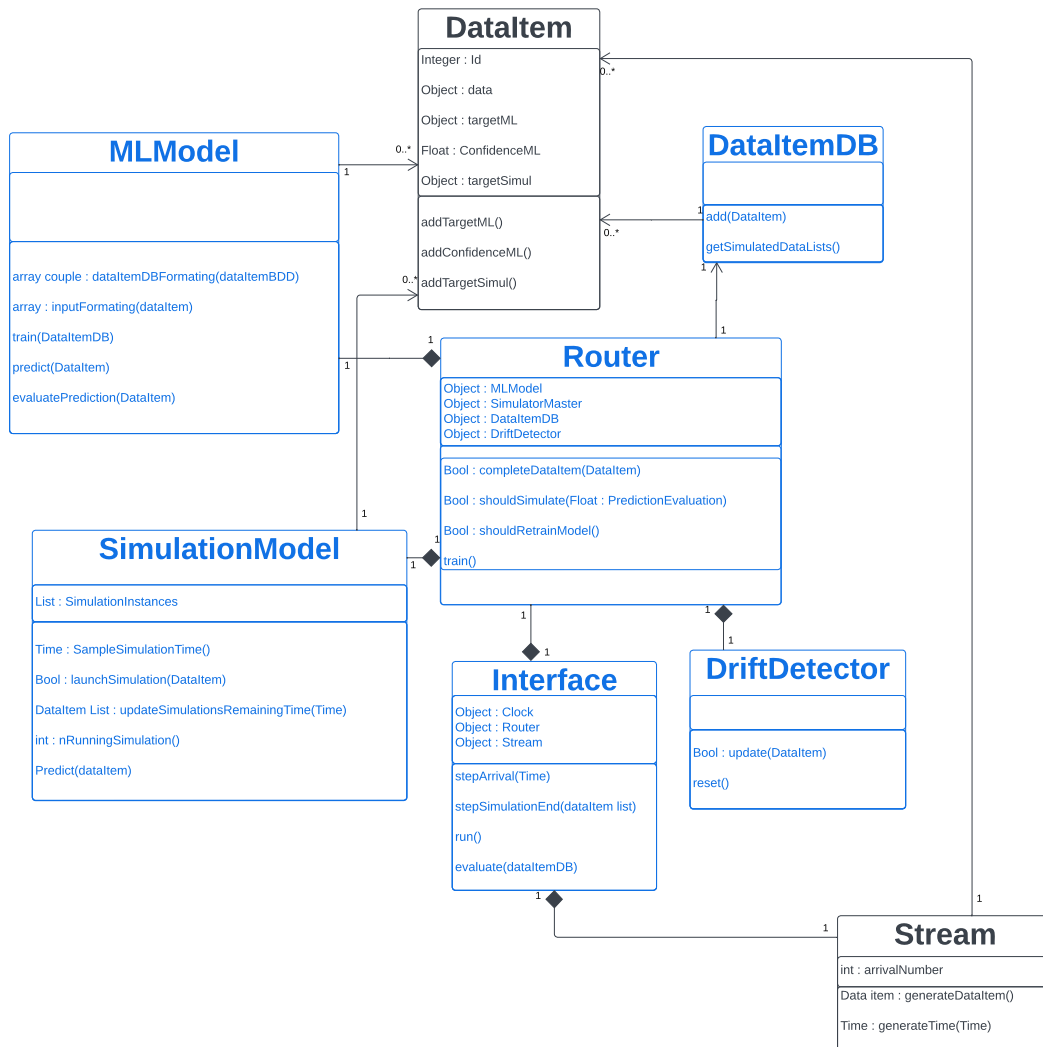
DataItem
Integer : Id
Object : data
Object : targetML
Float : ConfidenceML
Object : targetSimul
addTargetML()
addConfidenceML()
addTargetSimul()

0..*

MLModel
array couple : dataItemDBFormating(dataItemBDD)
array : inputFormating(dataItem)
train(DataItemDB)
predict(DataItem)
evaluatePrediction(DataItem)

1
0..*
1
0..*
1
1

DataItemDB
add(DataItem)
getSimulatedDataLists()

1
0..*
1
1

Router
Object : MLModel
Object : SimulatorMaster
Object : DataItemDB
Object : DriftDetector
Bool : completeDataItem(DataItem)
Bool : shouldSimulate(Float : PredictionEvaluation)
Bool : shouldRetrainModel()
train()

1
1
1

SimulationModel
List : SimulationInstances
Time : SampleSimulationTime()
Bool : launchSimulation(DataItem)
DataItem List : updateSimulationsRemainingTime(Time)
int : nRunningSimulation()
Predict(dataItem)

1
1
1
1

Interface
Object : Clock
Object : Router
Object : Stream
stepArrival(Time)
stepSimulationEnd(dataItem list)
run()
evaluate(dataItemDB)

DriftDetector
Bool : update(DataItem)
reset()

1
1
1

Stream
int : arrivalNumber
Data item : generateDataItem()
Time : generateTime(Time)